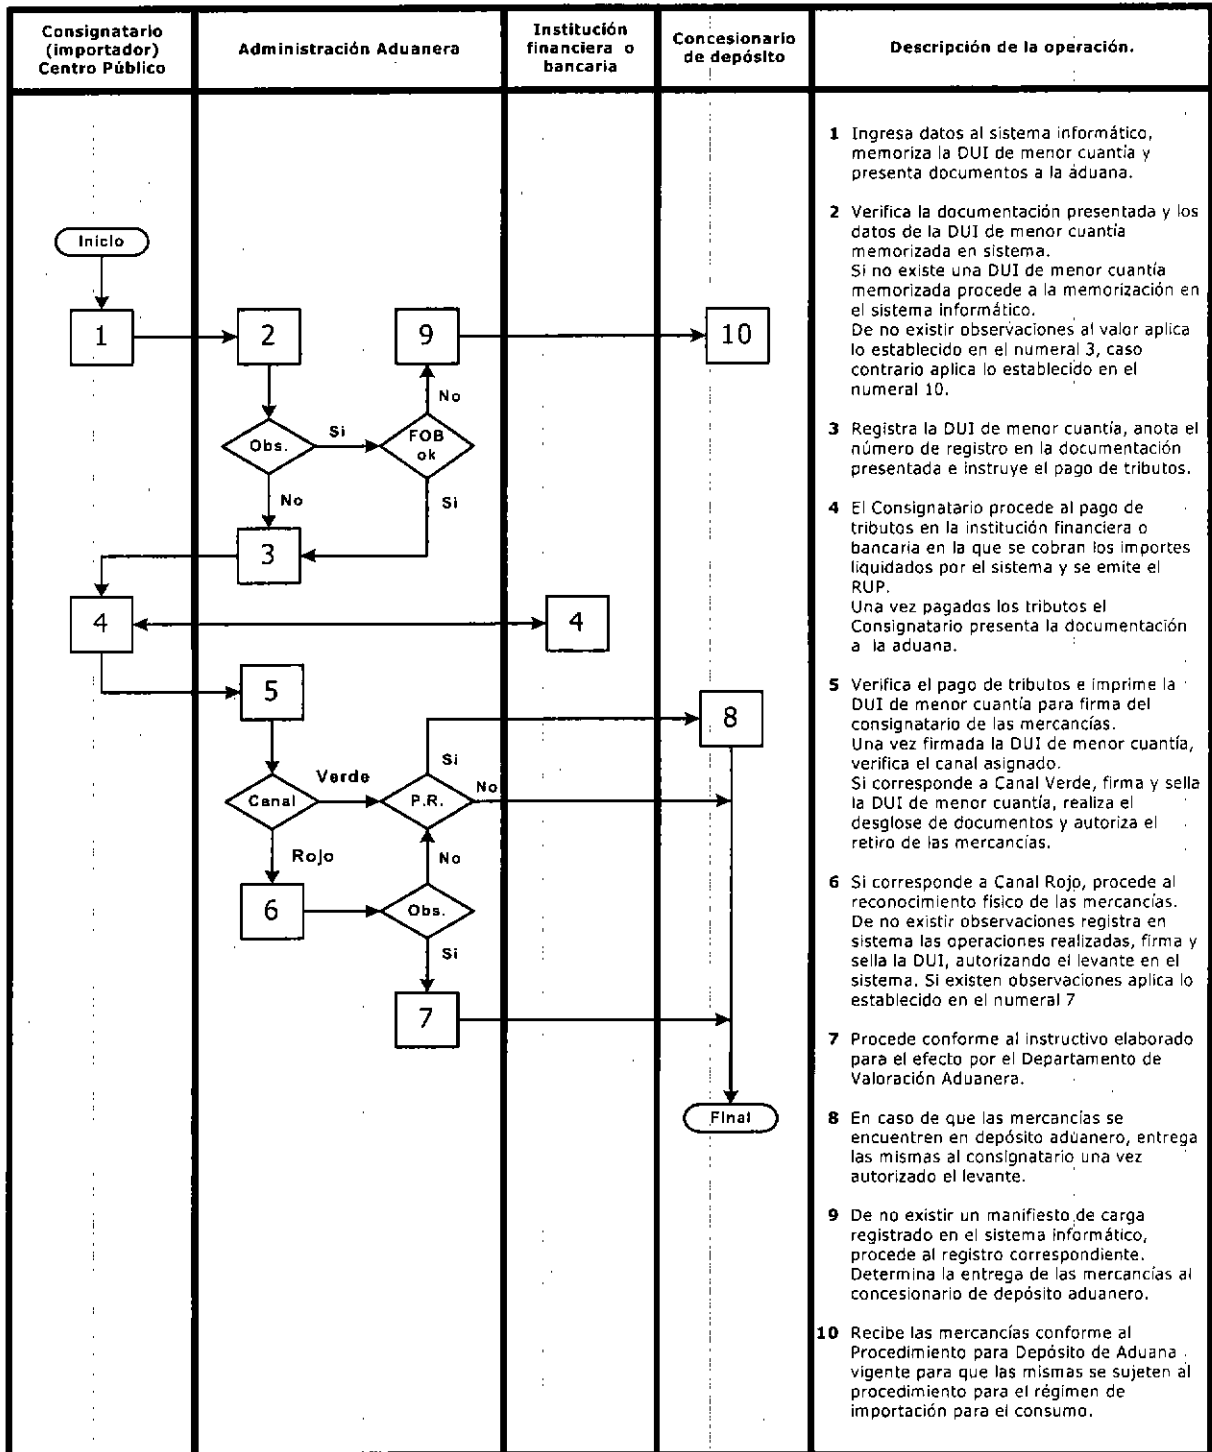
| Consignatario (importador) Centro Público | Administración Aduanera | Institución financiera o bancaria | Concesionario de depósito | Descripción de la operación. |
|---|---|---|---|---|

Inicio

1

2

9

10

No

Obs.

Si

FOB ok

No

Si

3

4

4

5

8

Si

Verde

No

Canal

P.R.

Rojo

No

6

Obs.

Si

7

Final

**1** Ingresa datos al sistema informático, memoriza la DUI de menor cuantía y presenta documentos a la aduana.

**2** Verifica la documentación presentada y los datos de la DUI de menor cuantía memorizada en sistema.
Si no existe una DUI de menor cuantía memorizada procede a la memorización en el sistema informático.
De no existir observaciones al valor aplica lo establecido en el numeral 3, caso contrario aplica lo establecido en el numeral 10.

**3** Registra la DUI de menor cuantía, anota el número de registro en la documentación presentada e instruye el pago de tributos.

**4** El Consignatario procede al pago de tributos en la institución financiera o bancaria en la que se cobran los importes liquidados por el sistema y se emite el RUP.
Una vez pagados los tributos el Consignatario presenta la documentación a la aduana.

**5** Verifica el pago de tributos e imprime la DUI de menor cuantía para firma del consignatario de las mercancías.
Una vez firmada la DUI de menor cuantía, verifica el canal asignado.
Si corresponde a Canal Verde, firma y sella la DUI de menor cuantía, realiza el desglose de documentos y autoriza el retiro de las mercancías.

**6** Si corresponde a Canal Rojo, procede al reconocimiento físico de las mercancías.
De no existir observaciones registra en sistema las operaciones realizadas, firma y sella la DUI, autorizando el levante en el sistema. Si existen observaciones aplica lo establecido en el numeral 7

**7** Procede conforme al instructivo elaborado para el efecto por el Departamento de Valoración Aduanera.

**8** En caso de que las mercancías se encuentren en depósito aduanero, entrega las mismas al consignatario una vez autorizado el levante.

**9** De no existir un manifiesto de carga registrado en el sistema informático, procede al registro correspondiente.
Determina la entrega de las mercancías al concesionario de depósito aduanero.

**10** Recibe las mercancías conforme al Procedimiento para Depósito de Aduana vigente para que las mismas se sujeten al procedimiento para el régimen de importación para el consumo.